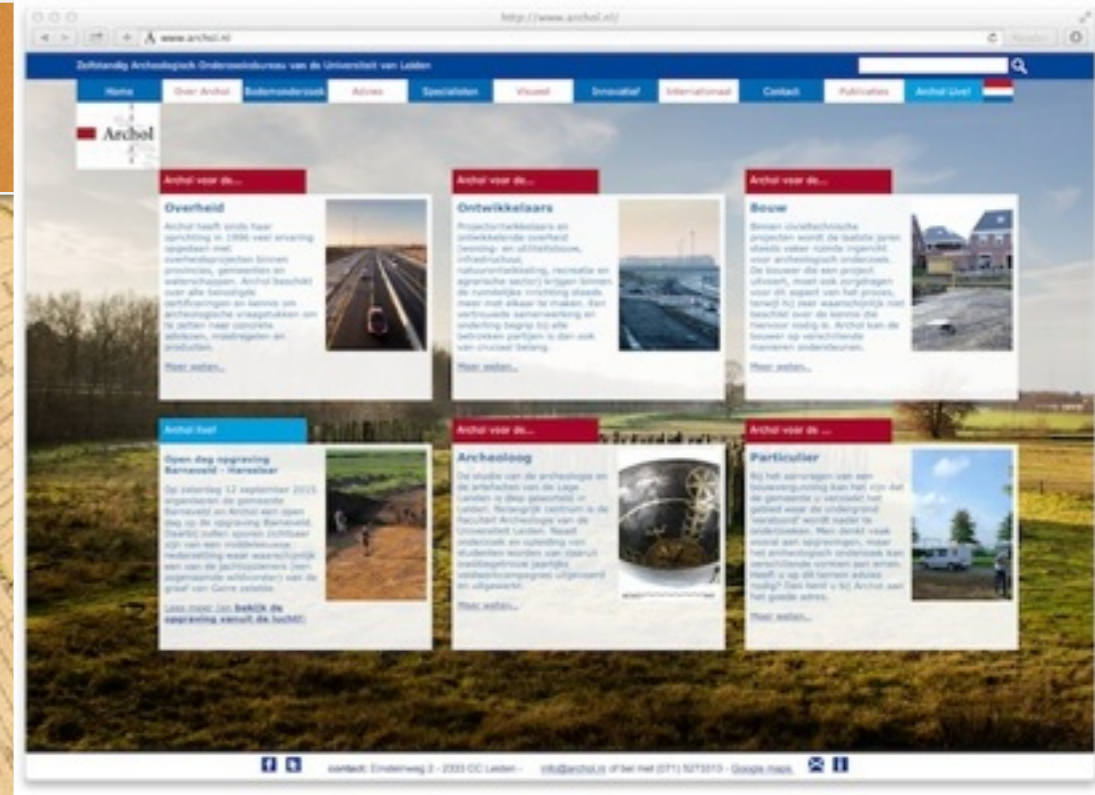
http://www.archol.nl/

www.archol.nl

Reader

Zelfstandig Archeologisch Onderzoeksbureau van de Universiteit van Leiden

Home | Over Archol | Bodemonderzoek | Advies | Specialisten | Visueel | Innovatief | Internationaal | Contact | Publicaties | Archol Live!

Archol

Archol voor de...

Overheid

Archol heeft sinds haar oprichting in 1996 veel ervaring opgedaan met overheidsprojecten binnen provincies, gemeenten en waterschappen. Archol beschikt over alle benodigde certificeringen en kennis om archeologische vraagstukken om te zetten naar concrete adviezen, maatregelen en producten.

Meer weten...

Archol voor de...

Ontwikkelaars

Projectontwikkelaars en ontwikkelende overheid (woning- en utiliteitsbouw, infrastructuur, natuurontwikkeling, recreatie en agrarische sector) krijgen binnen de ruimtelijke inrichting steeds meer met elkaar te maken. Een vertrouwde samenwerking en onderling begrip bij alle betrokken partijen is dan ook van cruciaal belang.

Meer weten...

Archol voor de...

Bouw

Binnen civieltechnische projecten wordt de laatste jaren steeds vaker ruimte ingeruimd voor archeologisch onderzoek. De bouwer die een project uitvoert, moet ook zorgdragen voor dit aspect van het proces, terwijl hij zeer waarschijnlijk niet beschikt over de kennis die hiervoor nodig is. Archol kan de bouwer op verschillende manieren ondersteunen.

Meer weten...

Archol live!

Open dag opgraving Barneveld - Harselaar

Op zaterdag 12 september 2015 organiseren de gemeente Barneveld en Archol een open dag op de opgraving Barneveld. Daarbij zullen sporen zichtbaar zijn van een middeleeuwse nederzetting waar waarschijnlijk een van de zogenaamde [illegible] van de graaf van Gelre zetelde.

Lees meer | en bekijk de opgraving vanuit de lucht!

Archol voor de...

Archeoloog

De studie van de archeologie en de artefacten van de Lage Landen is diep geworteld in Leiden. Belangrijk centrum is de Faculteit Archeologie van de Universiteit Leiden. Naast onderzoek en opleiding van studenten worden van daaruit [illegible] jaarlijks veldwerkcampagnes uitgevoerd en uitgewerkt.

Meer weten...

Archol voor de ...

Particulier

Bij het aanvragen van een bouwvergunning kan het zijn dat de gemeente u verzoekt het gebied waar de ondergrond 'verstoord' wordt nader te onderzoeken. Men denkt vaak vooral aan opgravingen, maar het archeologisch onderzoek kan verschillende vormen aan nemen. Heeft u op dit terrein advies nodig? Dan bent u bij Archol aan het goede adres.

Meer weten...

contact: Einsteinweg 2 - 2333 CC Leiden - info@archol.nl of bel met (071) 5273310 - Google maps